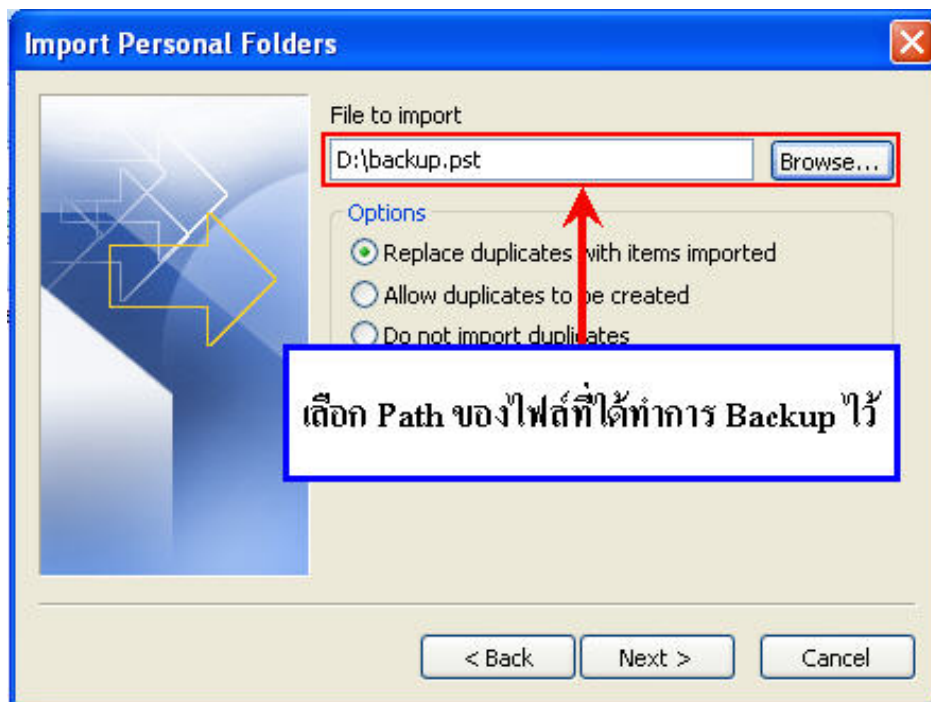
Import Personal Folders

File to import

D:\backup.pst

Browse...

Options

Replace duplicates with items imported

Allow duplicates to be created

Do not import duplicates

เลือก Path ของไฟล์ที่ได้ทำการ Backup ไว้

< Back

Next >

Cancel